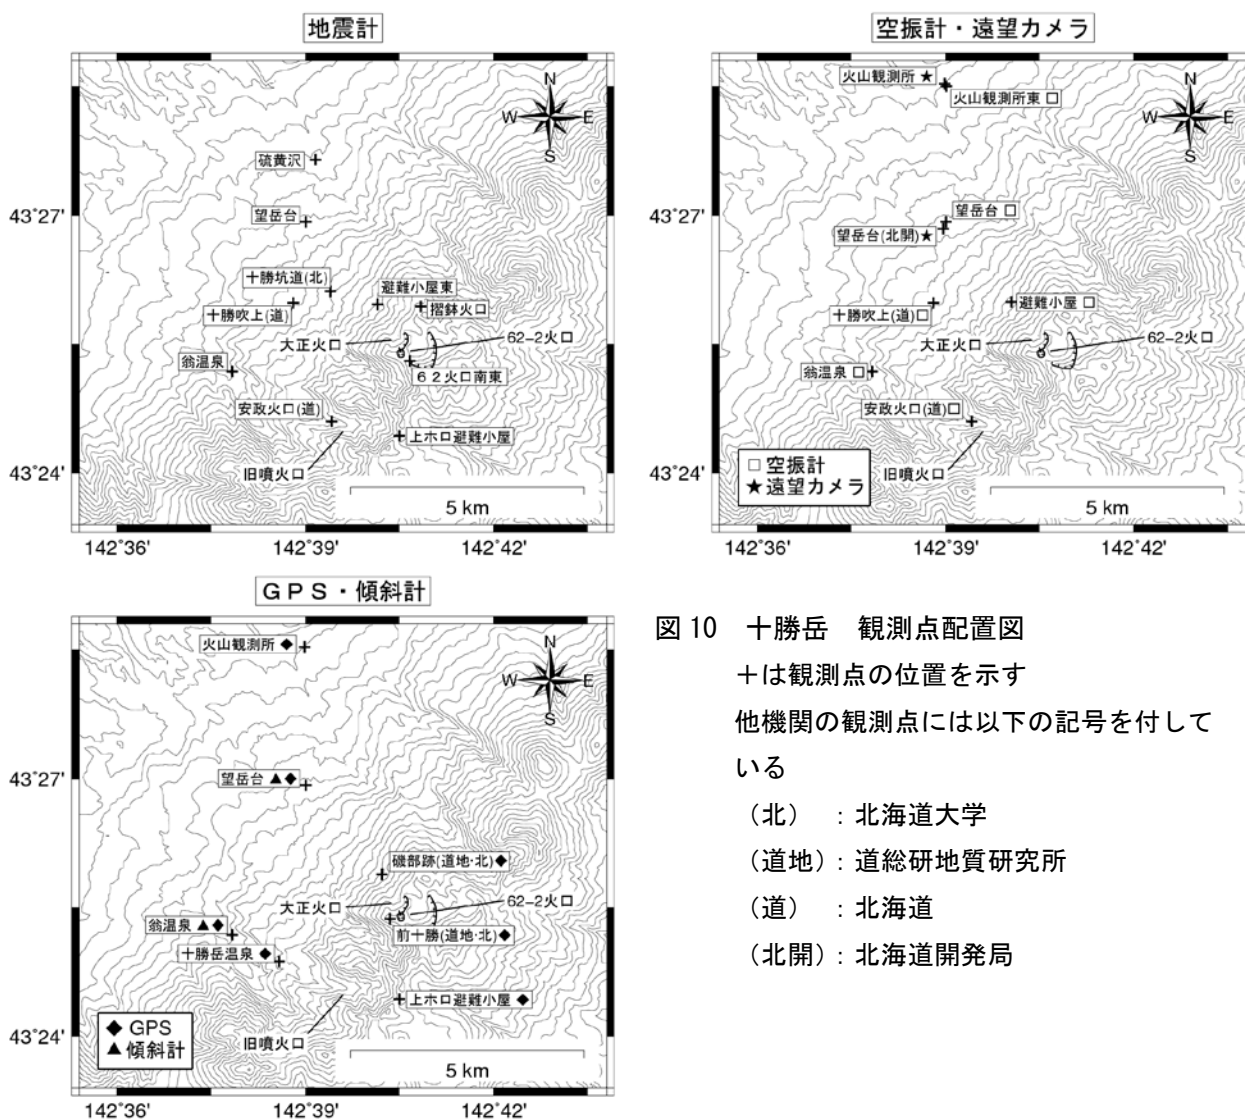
地震計

N
W
E
S

硫黄沢
望岳台
十勝坑道(北)
避難小屋東
擂鉢火口
十勝吹上(道)
大正火口
62–2火口
翁温泉
62火口南東
安政火口(道)
上ホロ避難小屋
旧噴火口
5 km

43°27'
43°24'
142°36'
142°39'
142°42'

空振計・遠望カメラ

火山観測所★
火山観測所東□
N
W
E
S
望岳台□
望岳台(北開)★
十勝吹上(道)□
避難小屋□
大正火口
62–2火口
翁温泉□
安政火口(道)□
旧噴火口
□空振計
★遠望カメラ
5 km

43°27'
43°24'
142°36'
142°39'
142°42'

GPS・傾斜計

火山観測所◆
N
W
E
S
望岳台▲◆
礎部跡(道地·北)◆
大正火口
62–2火口
翁温泉▲◆
前十勝(道地·北)◆
十勝岳温泉◆
上ホロ避難小屋◆
◆GPS
▲傾斜計
旧噴火口
5 km

43°27'
43°24'
142°36'
142°39'
142°42'

図10　十勝岳　観測点配置図
＋は観測点の位置を示す
他機関の観測点には以下の記号を付している
（北）　：北海道大学
（道地）：道総研地質研究所
（道）　：北海道
（北開）：北海道開発局